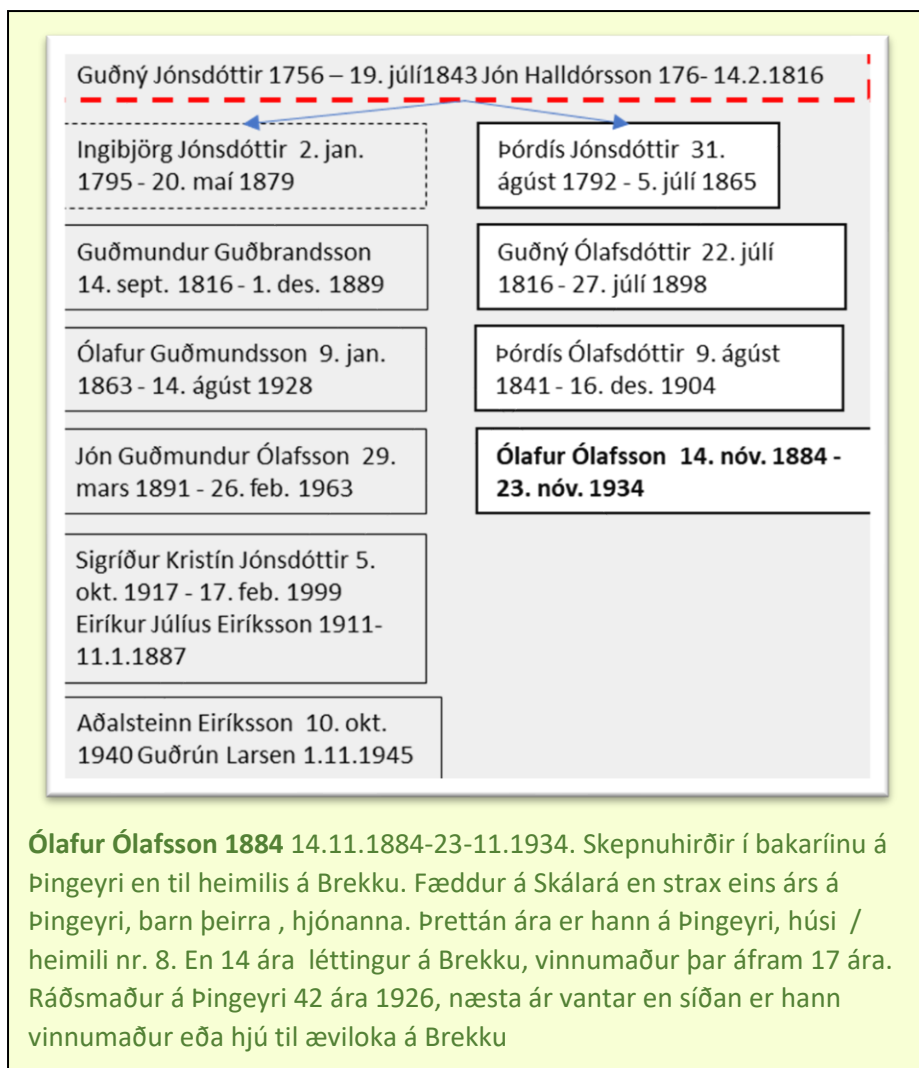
Guðný Jónsdóttir 1756 – 19. júlí1843 Jón Halldórsson 176- 14.2.1816

Ingibjörg Jónsdóttir 2. jan. 1795 - 20. maí 1879

Guðmundur Guðbrandsson 14. sept. 1816 - 1. des. 1889

Ólafur Guðmundsson 9. jan. 1863 - 14. ágúst 1928

Jón Guðmundur Ólafsson 29. mars 1891 - 26. feb. 1963

Sigríður Kristín Jónsdóttir 5. okt. 1917 - 17. feb. 1999 Eiríkur Júlíus Eiríksson 1911-11.1.1887

Aðalsteinn Eiríksson 10. okt. 1940 Guðrún Larsen 1.11.1945

Þórdís Jónsdóttir 31. ágúst 1792 - 5. júlí 1865

Guðný Ólafsdóttir 22. júlí 1816 - 27. júlí 1898

Þórdís Ólafsdóttir 9. ágúst 1841 - 16. des. 1904

**Ólafur Ólafsson 14. nóv. 1884 - 23. nóv. 1934**

**Ólafur Ólafsson 1884** 14.11.1884-23-11.1934. Skepnuhirðir í bakaríinu á Þingeyri en til heimilis á Brekku. Fæddur á Skálará en strax eins árs á Þingeyri, barn þeirra , hjónanna. Þrettán ára er hann á Þingeyri, húsi / heimili nr. 8. En 14 ára léttingur á Brekku, vinnumaður þar áfram 17 ára. Ráðsmaður á Þingeyri 42 ára 1926, næsta ár vantar en síðan er hann vinnumaður eða hjú til æviloka á Brekku